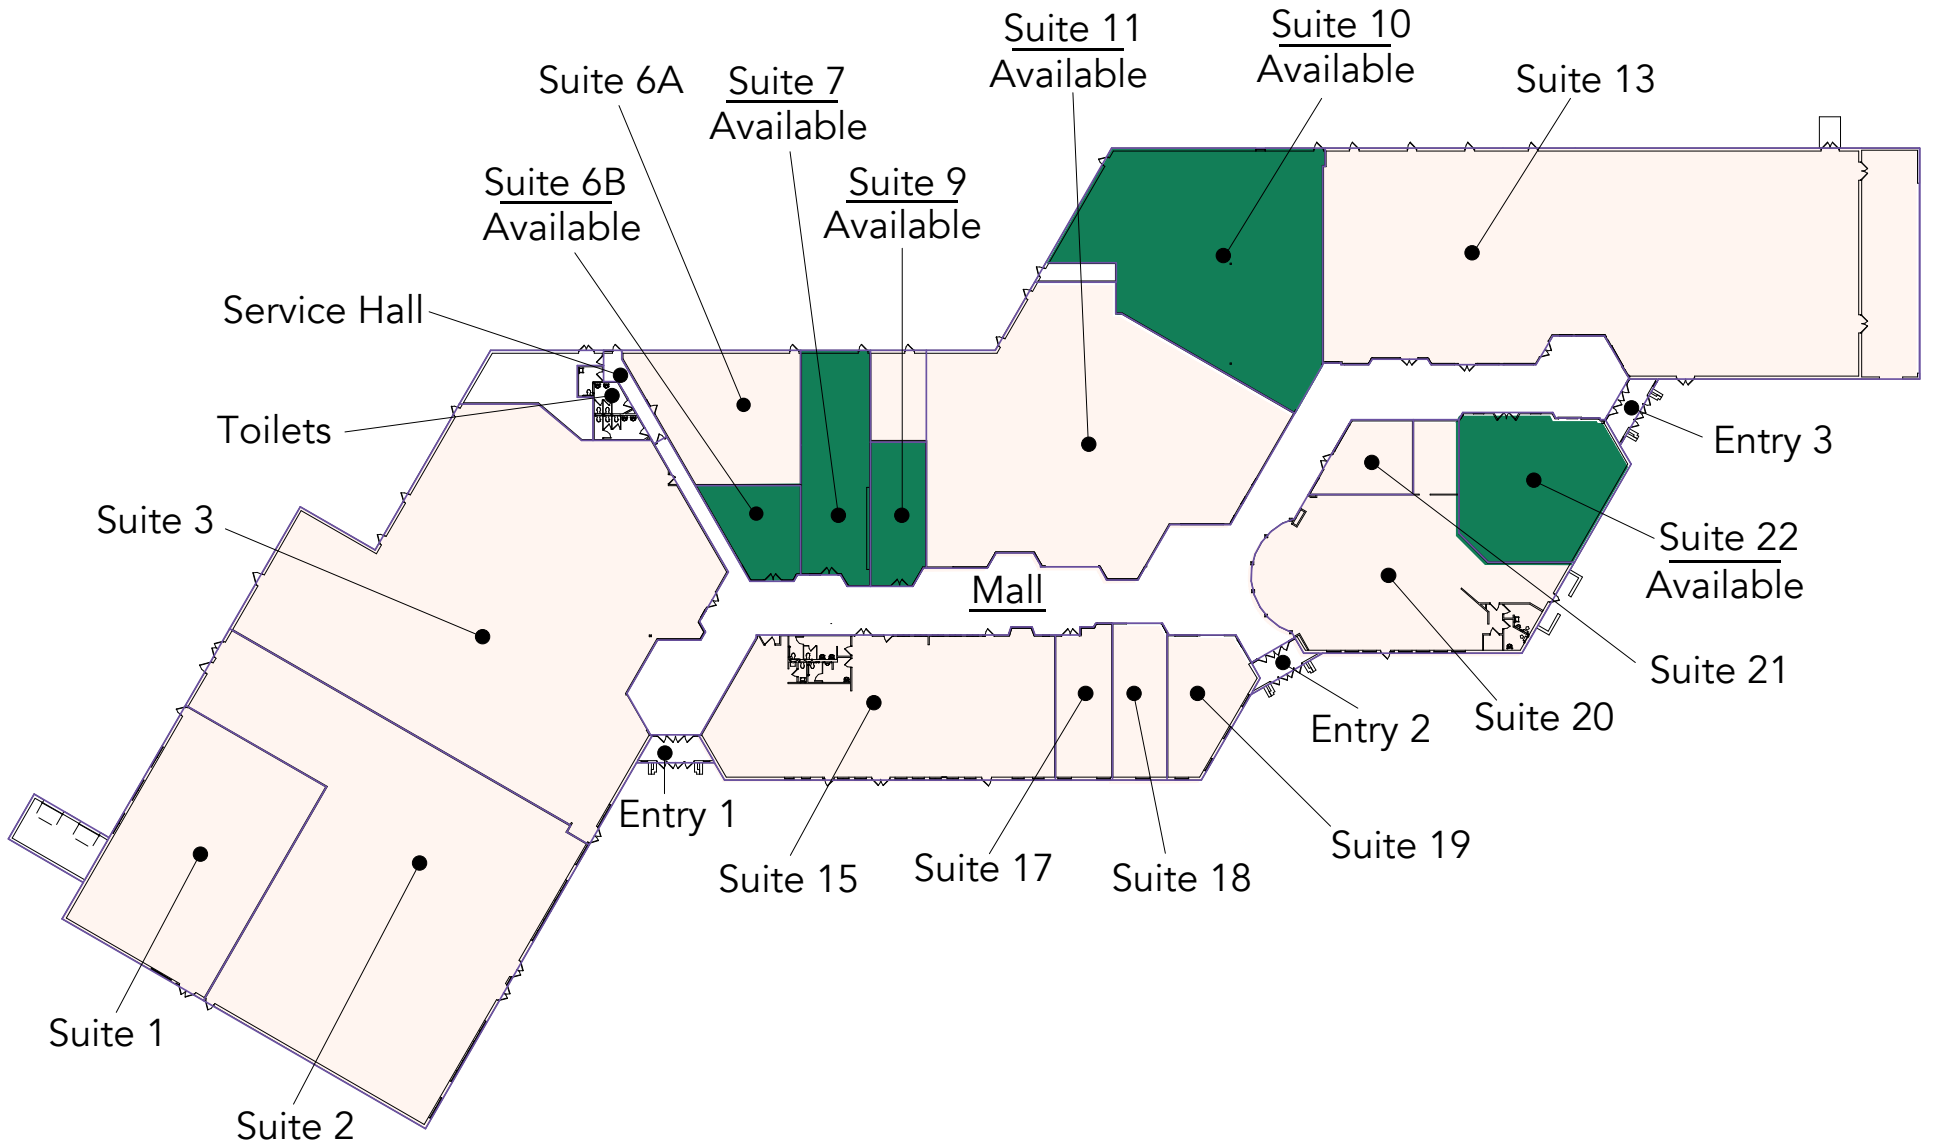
Suite 6A
Suite 7
Available
Suite 11
Available
Suite 10
Available
Suite 13
Suite 6B
Available
Suite 9
Available
Service Hall
Toilets
Entry 3
Suite 3
Suite 22
Available
Mall
Suite 21
Entry 2
Suite 20
Entry 1
Suite 19
Suite 15
Suite 17
Suite 18
Suite 1
Suite 2